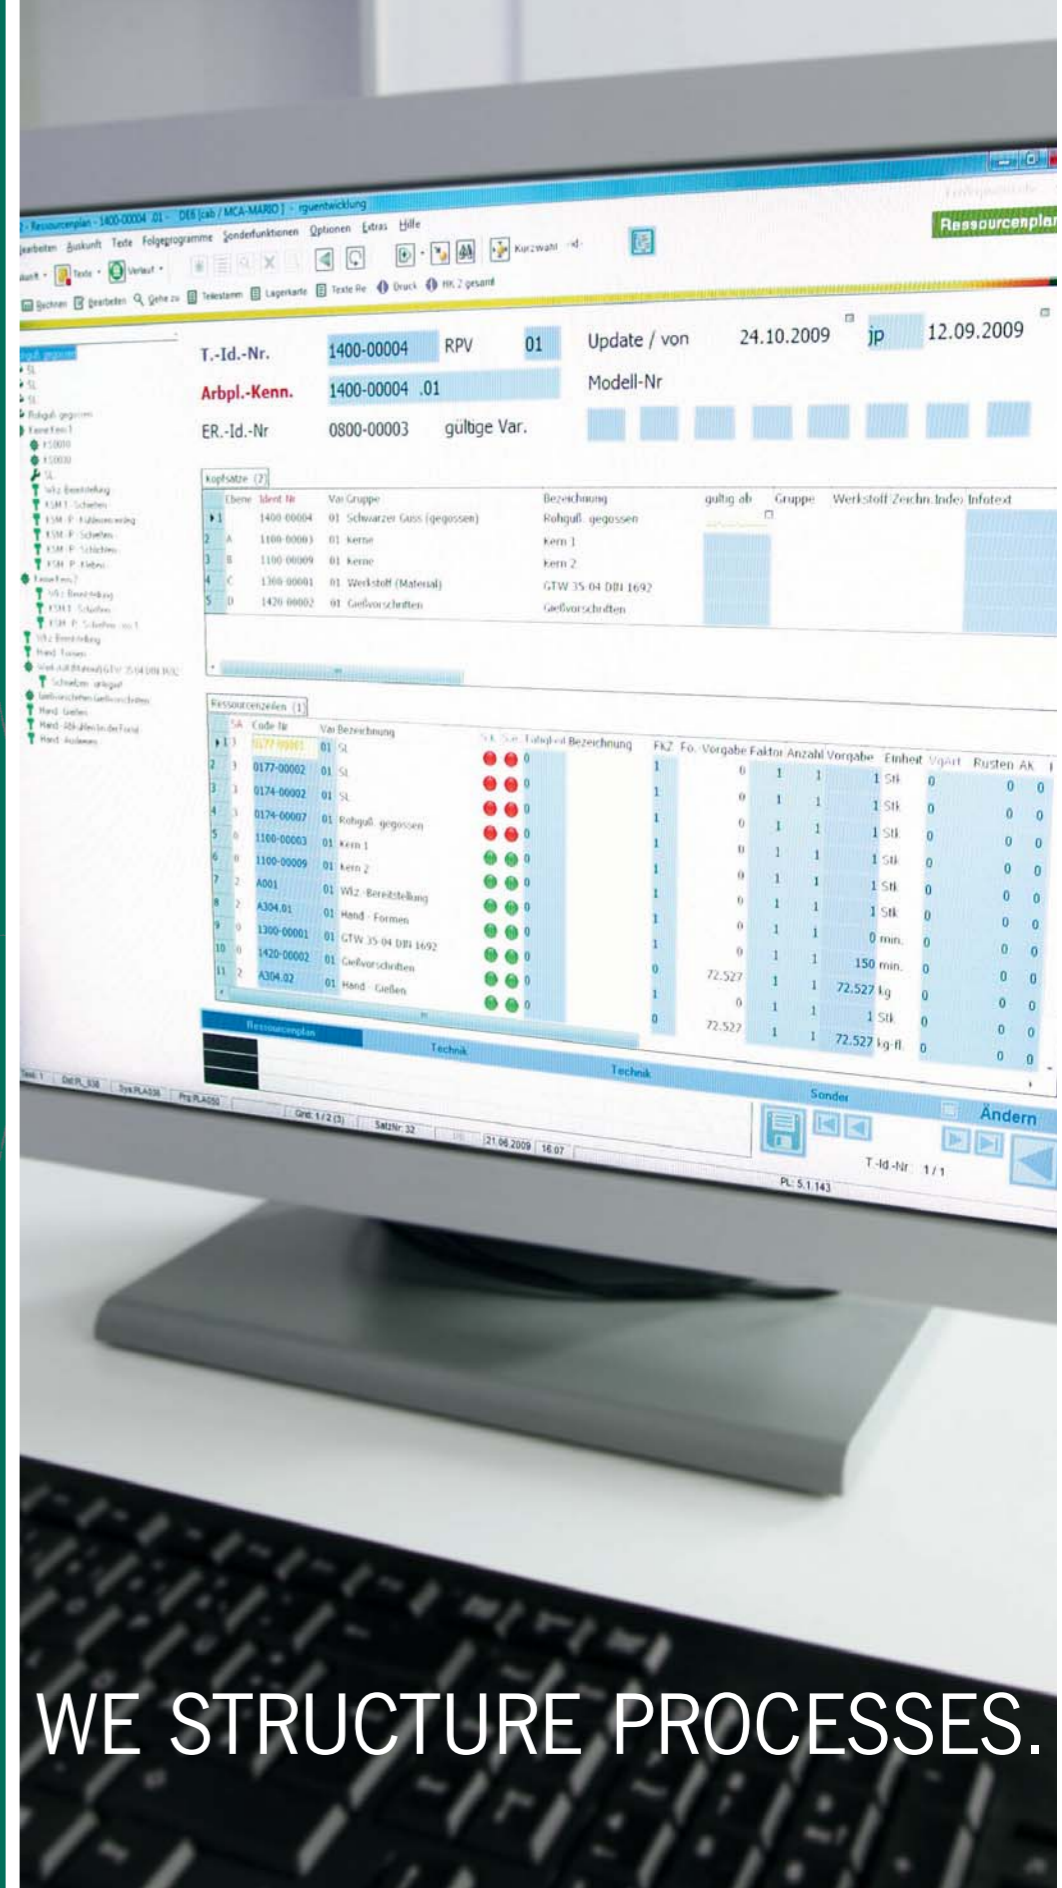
2 - Ressourcenplan - 1400-00004 .01 - DE6 [cab / MCA-MARIO] - rguentwicklung

Bearbeiten Auskunft Texte Folgeprogramme Sonderfunktionen Optionen Extras Hilfe

Kurzwahl

Ressourcenplan

Rechnen Bearbeiten Gehe zu Telestamm Lagerkarte Texte Re Druck HK 2 gesamt

T.-Id.-Nr. 1400-00004 RPV 01 Update / von 24.10.2009 jp 12.09.2009

Arbpl.-Kenn. 1400-00004 .01 Modell-Nr

ER.-Id.-Nr 0800-00003 gültige Var.

Kopfsätze (2)

| | Ebene | Ident Nr | Var Gruppe | Bezeichnung | gultig ab | Gruppe | Werkstoff Zeichn.Index Infotext |
|---|---|---|---|---|---|---|---|
| 1 | | 1400-00004 | 01 Schwarzer Guss (gegossen) | Rohguß gegossen | | | |
| 2 | A | 1100-00003 | 01 Kerne | Kern 1 | | | |
| 3 | B | 1100-00009 | 01 Kerne | Kern 2 | | | |
| 4 | C | 1300-00001 | 01 Werkstoff (Material) | GTW 35-04 DIN 1692 | | | |
| 5 | D | 1420-00002 | 01 Gießvorschriften | Gießvorschriften | | | |

Ressourcenzeilen (1)

| | SA | Code Nr | Var Bezeichnung | | Bezeichnung | FKZ | Fo. | Vorgabe | Faktor | Anzahl | Vorgabe | Einheit | VgArt | Rusten | AK |
|---|---|---|---|---|---|---|---|---|---|---|---|---|---|---|---|
| 1 | 3 | 0177-00001 | 01 SL | 0 | | 1 | | 0 | 1 | 1 | 1 | Stk | 0 | 0 | 0 |
| 2 | 3 | 0177-00002 | 01 SL | 0 | | 1 | | 0 | 1 | 1 | 1 | Stk | 0 | 0 | 0 |
| 3 | 3 | 0174-00002 | 01 SL | 0 | | 1 | | 0 | 1 | 1 | 1 | Stk | 0 | 0 | 0 |
| 4 | 3 | 0174-00007 | 01 Rohguß gegossen | 0 | | 1 | | 0 | 1 | 1 | 1 | Stk | 0 | 0 | 0 |
| 5 | 6 | 1100-00003 | 01 Kern 1 | 0 | | 1 | | 0 | 1 | 1 | 1 | Stk | 0 | 0 | 0 |
| 6 | 6 | 1100-00009 | 01 Kern 2 | 0 | | 1 | | 0 | 1 | 1 | 1 | Stk | 0 | 0 | 0 |
| 7 | 2 | A001 | 01 Wlz.-Bereitstellung | 0 | | 1 | | 0 | 1 | 1 | 1 | Stk | 0 | 0 | 0 |
| 8 | 2 | A304.01 | 01 Hand - Formen | 0 | | 1 | | 0 | 1 | 1 | 0 | min. | 0 | 0 | 0 |
| 9 | 0 | 1300-00001 | 01 GTW 35-04 DIN 1692 | 0 | | 1 | | 0 | 1 | 1 | 150 | min. | 0 | 0 | 0 |
| 10 | 0 | 1420-00002 | 01 Gießvorschriften | 0 | | 0 | | 72.527 | 1 | 1 | 72.527 | kg | 0 | 0 | 0 |
| 11 | 2 | A304.02 | 01 Hand - Gießen | 0 | | 1 | | 0 | 1 | 1 | 1 | Stk | 0 | 0 | 0 |
| | | | | | | 0 | | 72.527 | 1 | 1 | 72.527 | kg-fl. | 0 | 0 | 0 |

Ressourcenplan Technik Technik Sonder Ändern

T-Id-Nr. 1 / 1

Grid: 1 / 2 (3) SatzNr. 32 21.06.2009 16:07 PL: 5.1.143

WE STRUCTURE PROCESSES.